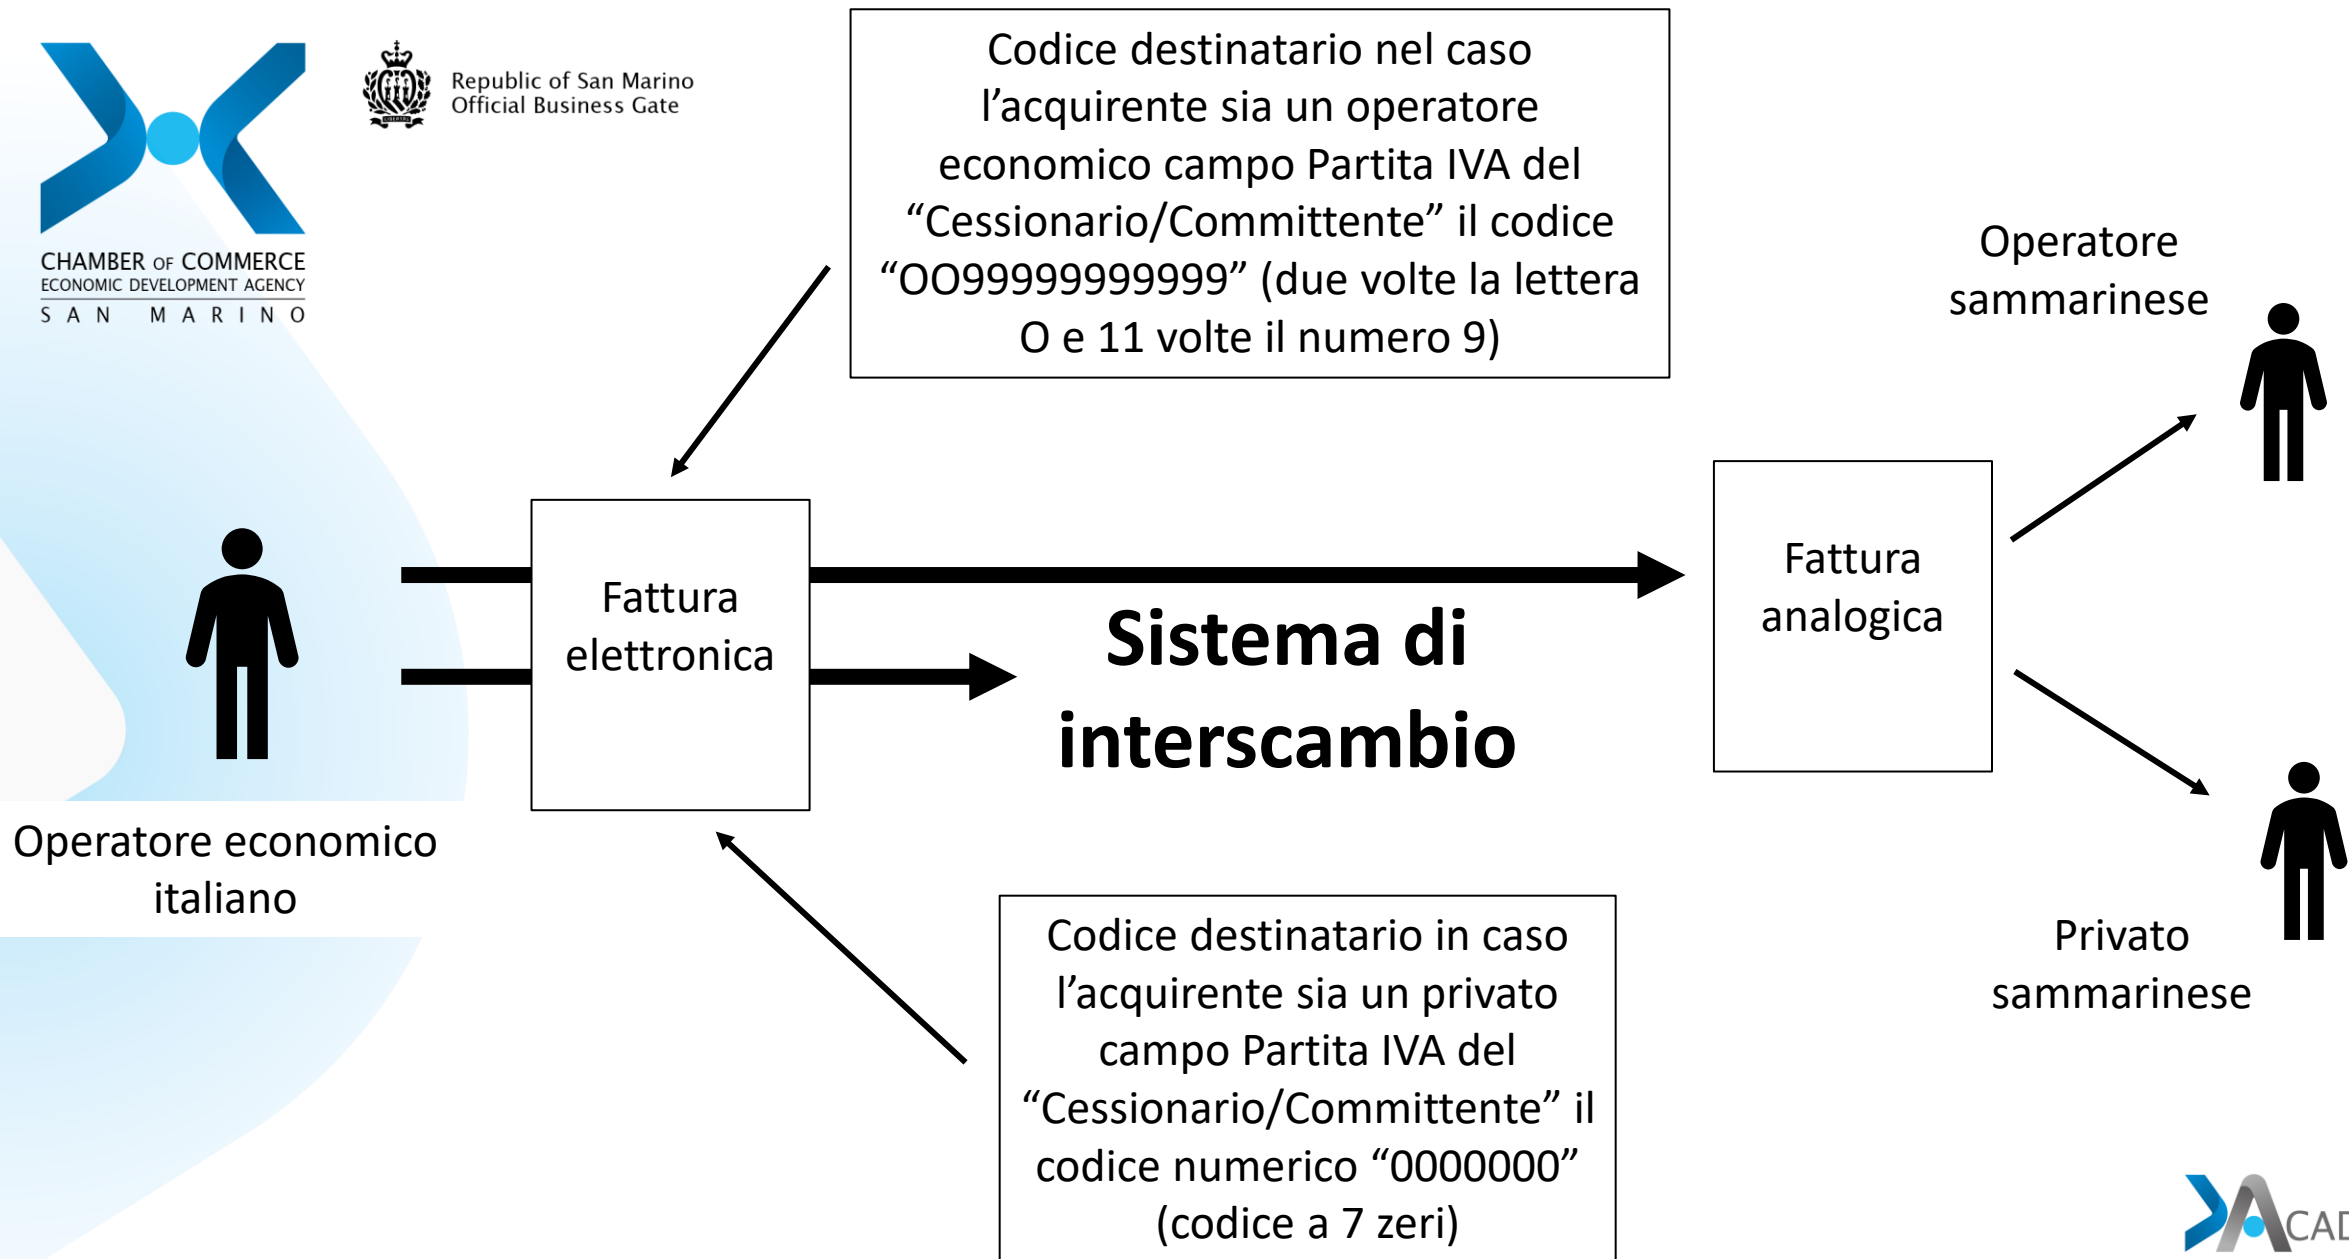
CHAMBER OF COMMERCE
ECONOMIC DEVELOPMENT AGENCY
SAN MARINO

Republic of San Marino
Official Business Gate

Codice destinatario nel caso l’acquirente sia un operatore economico campo Partita IVA del “Cessionario/Committente” il codice “OO99999999999” (due volte la lettera O e 11 volte il numero 9)

Operatore sammarinese

Fattura elettronica

Sistema di interscambio

Fattura analogica

Operatore economico italiano

Codice destinatario in caso l’acquirente sia un privato campo Partita IVA del “Cessionario/Committente” il codice numerico “0000000” (codice a 7 zeri)

Privato sammarinese

CAD